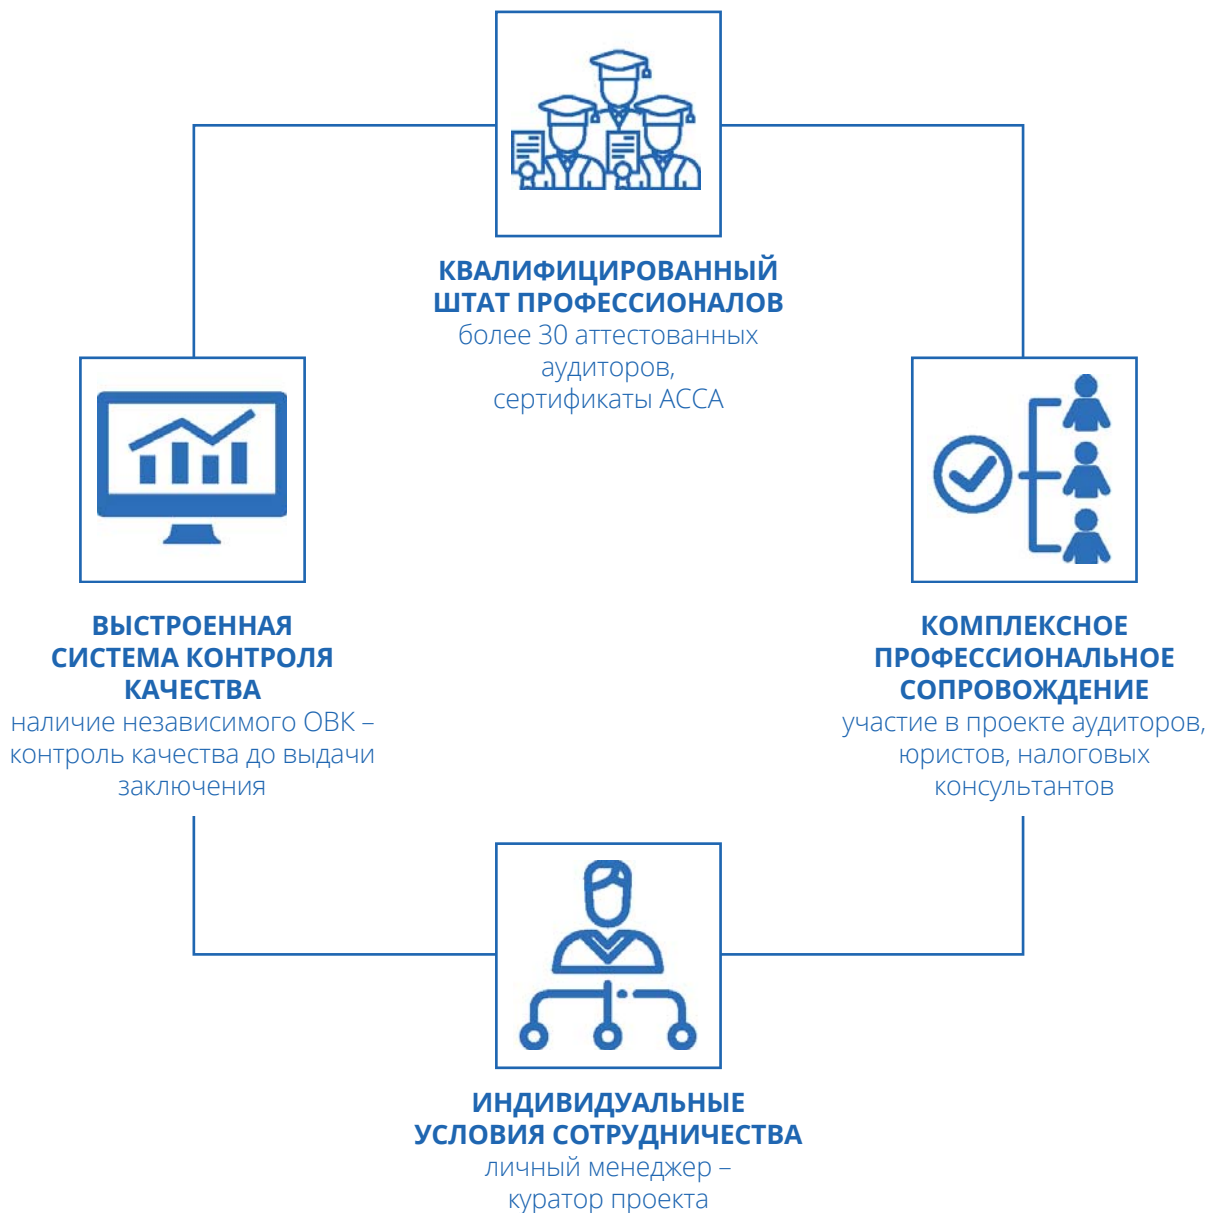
КВАЛИФИЦИРОВАННЫЙ ШТАТ ПРОФЕССИОНАЛОВ
более 30 аттестованных аудиторов, сертификаты АССА

ВЫСТРОЕННАЯ СИСТЕМА КОНТРОЛЯ КАЧЕСТВА
наличие независимого ОВК – контроль качества до выдачи заключения

КОМПЛЕКСНОЕ ПРОФЕССИОНАЛЬНОЕ СОПРОВОЖДЕНИЕ
участие в проекте аудиторов, юристов, налоговых консультантов

ИНДИВИДУАЛЬНЫЕ УСЛОВИЯ СОТРУДНИЧЕСТВА
личный менеджер – куратор проекта